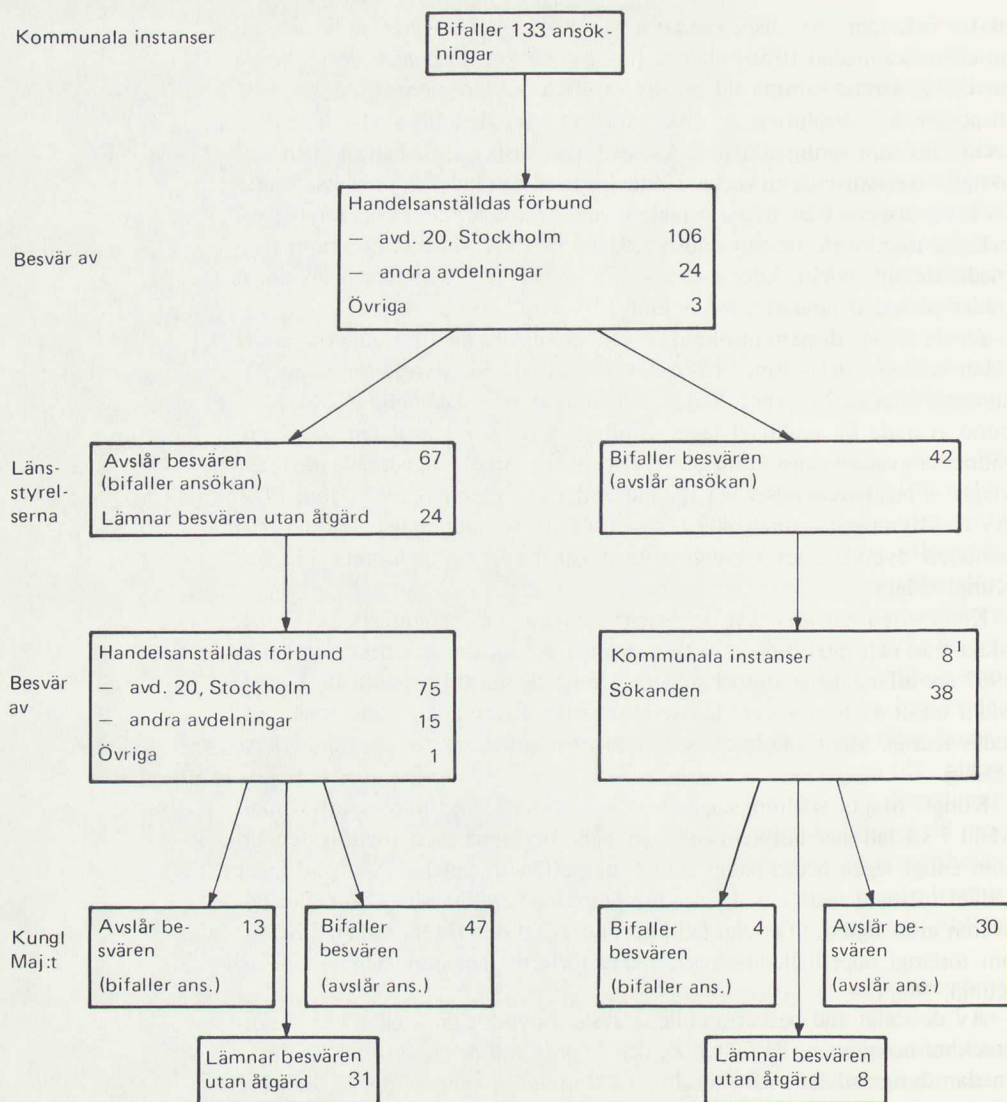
Kommunala instanser

Bifaller 133 ansökningar

Besvär av

Handelsanställdas förbund
— avd. 20, Stockholm 106
— andra avdelningar 24
Övriga 3

Länsstyrelserna

Avslår besvären (bifaller ansökan) 67
Lämnar besvären utan åtgärd 24

Bifaller besvären (avslår ansökan) 42

Besvär av

Handelsanställdas förbund
— avd. 20, Stockholm 75
— andra avdelningar 15
Övriga 1

Kommunala instanser $8^1$
Sökanden 38

Kungl Maj:t

Avslår besvären 13
(bifaller ans.)

Bifaller besvären 47
(avslår ans.)

Bifaller besvären 4
(bifaller ans.)

Avslår besvären 30
(avslår ans.)

Lämnar besvären utan åtgärd 31

Lämnar besvären utan åtgärd 8